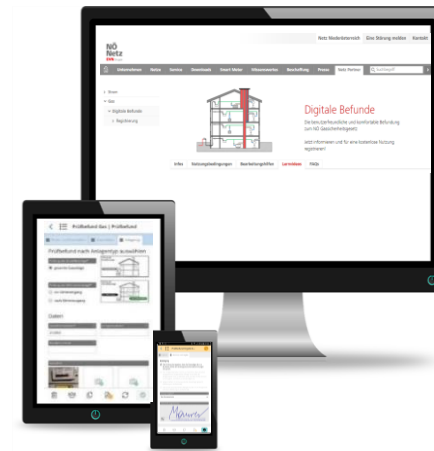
NÖ Netz

Netz Niederösterreich Eine Störung melden Kontakt

Unternehmen Netze Service Downloads Smart Meter Infrastruktur Beschaffung Presse Netz Partner Suchbegriff

Strom
Gas
Digitale Befunde
Registrierung

Digitale Befunde

Die benutzerfreundliche und komfortable Befundung zum NÖ Gasnetz

Jetzt informieren und für eine kostenlose Nutzung registrieren!

Infos Nutzungsbedingungen Bearbeitungshilfen Lernvideos FAQs

Prüfbefund Gas | Prüfbefund

Prüfbefund nach Anlagentyp auswählen

Daten

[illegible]